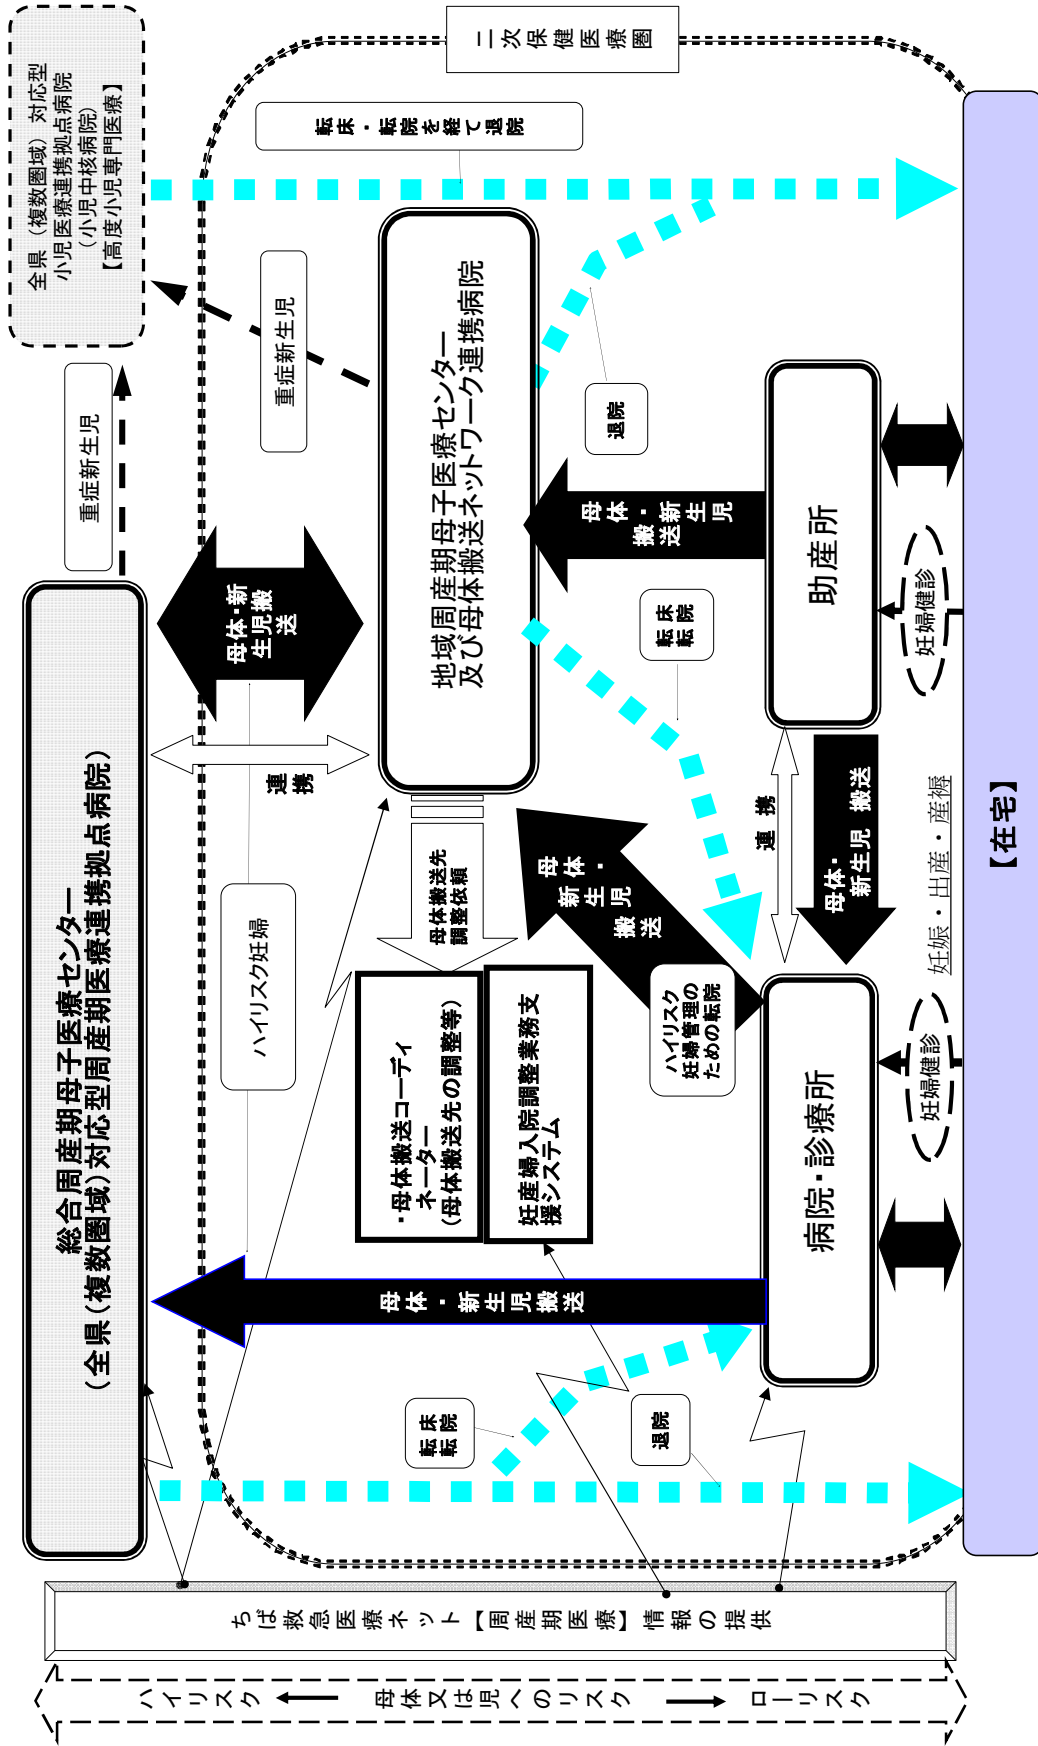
二次保健医療圏

全県（複数圏域）対応型
小児医療連携拠点病院
（小児中核病院）
【高度小児専門医療】

転床・転院を経て退院

重症新生児

重症新生児

地域周産期母子医療センター
及び母体搬送ネットワーク連携病院

退院

母体・新生児搬送

助産所

妊婦健診

母体・新生児搬送

連携

転床転院

総合周産期母子医療センター
（全県（複数圏域）対応型周産期医療連携拠点病院）

ハイリスク妊婦

母体搬送先調整依頼

・母体搬送コーディネーター
（母体搬送先の調整等）

妊産婦入院調整業務支援システム

母体・新生児搬送

ハイリスク妊婦管理のための転院

連携

母体・新生児搬送

病院・診療所

妊婦健診

妊娠・出産・産褥

【在宅】

母体・新生児搬送

転床転院

退院

ちば救急医療ネット【周産期医療】情報の提供

ハイリスク ← 母体又は児へのリスク → ローリスク